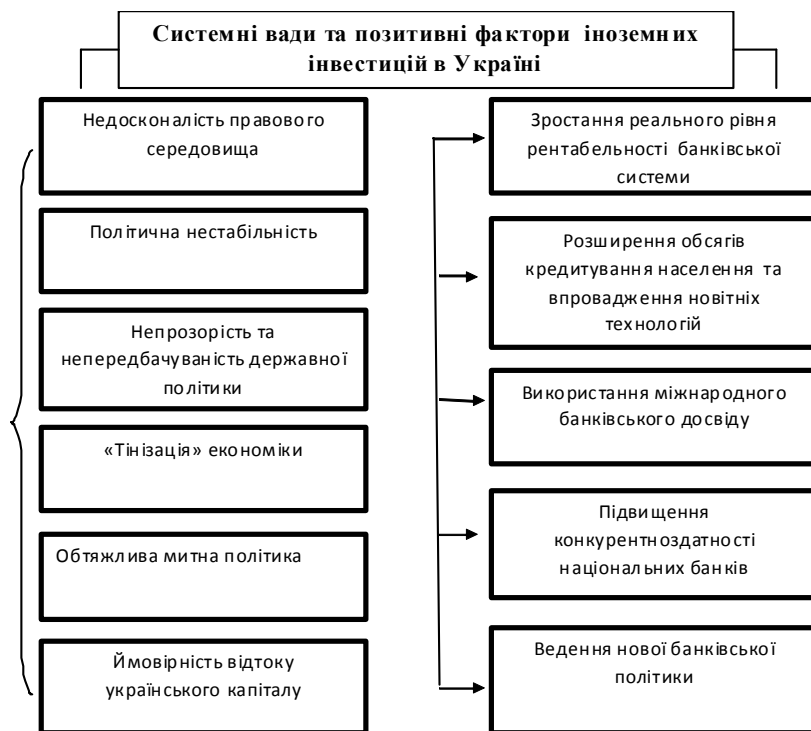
Системні вади та позитивні фактори іноземних інвестицій в Україні

Недосконалість правового середовища

Політична нестабільність

Непрозорість та непередбачуваність державної політики

«Тінізація» економіки

Обтяжлива митна політика

Ймовірність відтоку українського капіталу

Зростання реального рівня рентабельності банківської системи

Розширення обсягів кредитування населення та впровадження новітніх технологій

Використання міжнародного банківського досвіду

Підвищення конкурентноздатності національних банків

Ведення нової банківської політики